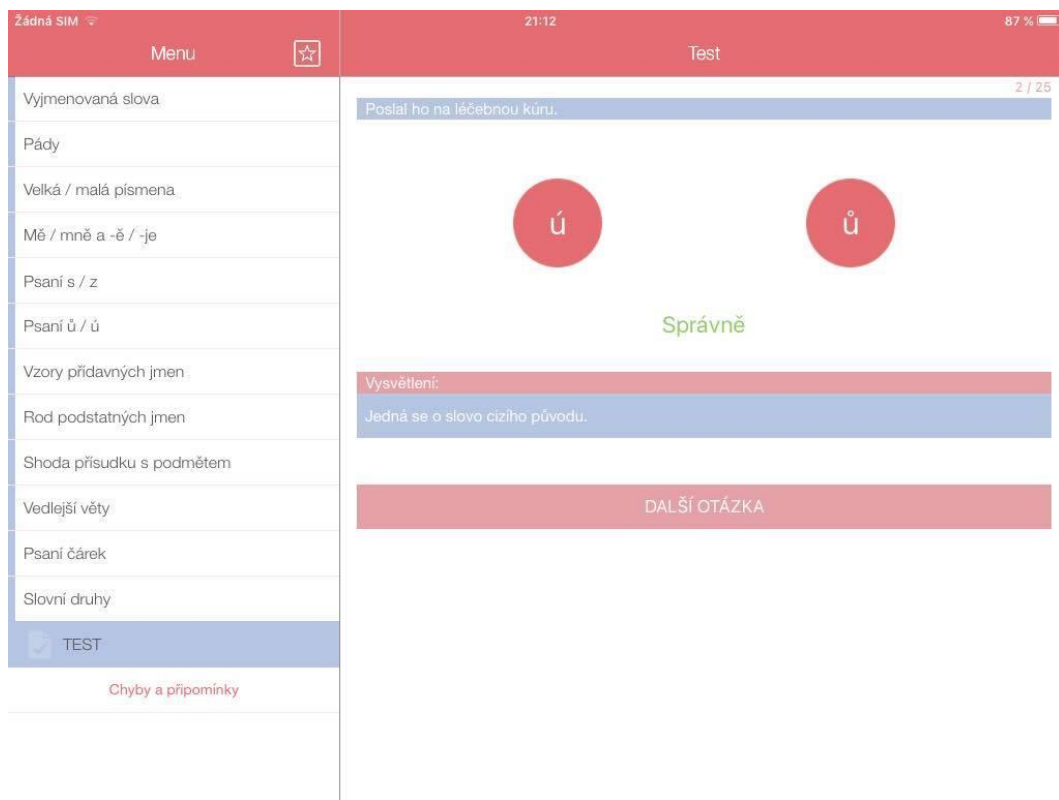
Žádná SIM

21:12

87 %

Menu

Vyjmenovaná slova

Pády

Velká / malá písmena

Mě / mně a -ě / -je

Psaní s / z

Psaní ů / ú

Vzory přídavných jmen

Rod podstatných jmen

Shoda přísudku s podmětem

Vedlejší věty

Psaní čárek

Slovní druhy

TEST

Chyby a připomínky

Test

2 / 25

Poslal ho na léčebnou kúru.

ú

ů

Správně

Vysvětlení:

Jedná se o slovo cizího původu.

DALŠÍ OTÁZKA